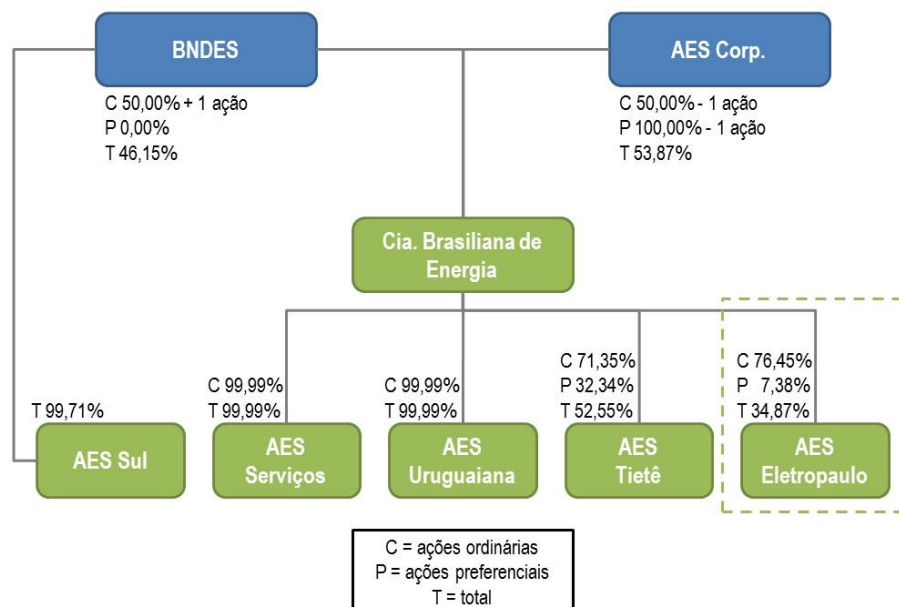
BNDES

C 50,00% + 1 ação
P 0,00%
T 46,15%

AES Corp.

C 50,00% - 1 ação
P 100,00% - 1 ação
T 53,87%

Cia. Brasiliana de Energia

T 99,71%

AES Sul

C 99,99%
T 99,99%

AES Serviços

C 99,99%
T 99,99%

AES Uruguaiana

C 71,35%
P 32,34%
T 52,55%

AES Tietê

C 76,45%
P 7,38%
T 34,87%

AES Eletropaulo

C = ações ordinárias
P = ações preferenciais
T = total